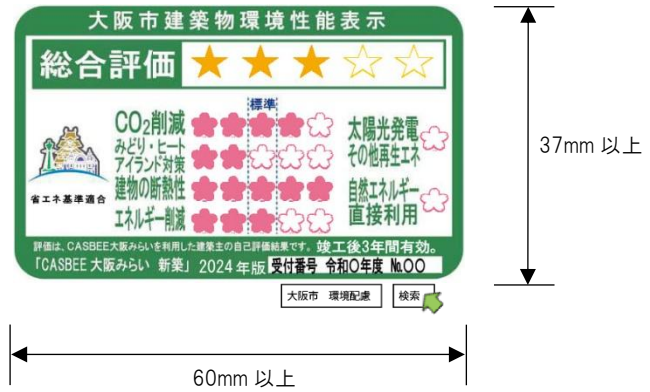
大阪市建築物環境性能表示

総合評価 ★★★☆☆

標準

$CO_2$削減

みどり・ヒートアイランド対策

建物の断熱性

エネルギー削減

省エネ基準適合

太陽光発電 その他再生エネ

自然エネルギー直接利用

評価は、CASBEE大阪みらいを利用した建築主の自己評価結果です。竣工後3年間有効。

「CASBEE 大阪みらい 新築」2024 年版 受付番号 令和○年度 №.○○

大阪市 環境配慮

検索

37mm 以上

60mm 以上